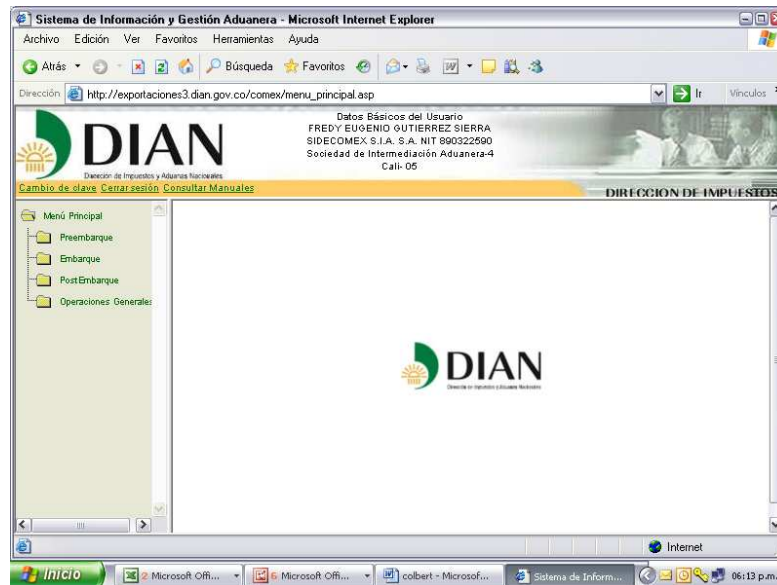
Sistema de Información y Gestión Aduanera - Microsoft Internet Explorer

Archivo Edición Ver Favoritos Herramientas Ayuda

Atrás Búsqueda Favoritos

Dirección http://exportaciones3.dian.gov.co/comex/menu_principal.asp Ir Vínculos

DIAN
Dirección de Impuestos y Aduanas Nacionales

Datos Básicos del Usuario
FREDY EUGENIO GUTIERREZ SIERRA
SIDECOMEX S.I.A. S.A. NIT 890322590
Sociedad de Intermediación Aduanera-4
Cali- 05

Cambio de clave Cerrar sesión Consultar Manuales

DIRECCION DE IMPUESTOS

Menú Principal
Preembarque
Embarque
Post Embarque
Operaciones Generales

DIAN
Dirección de Impuestos y Aduanas Nacionales

Internet

Inicio 2 Microsoft Offi... 6 Microsoft Offi... colbert - Microsof... Sistema de Inform... 06:13 p.m.